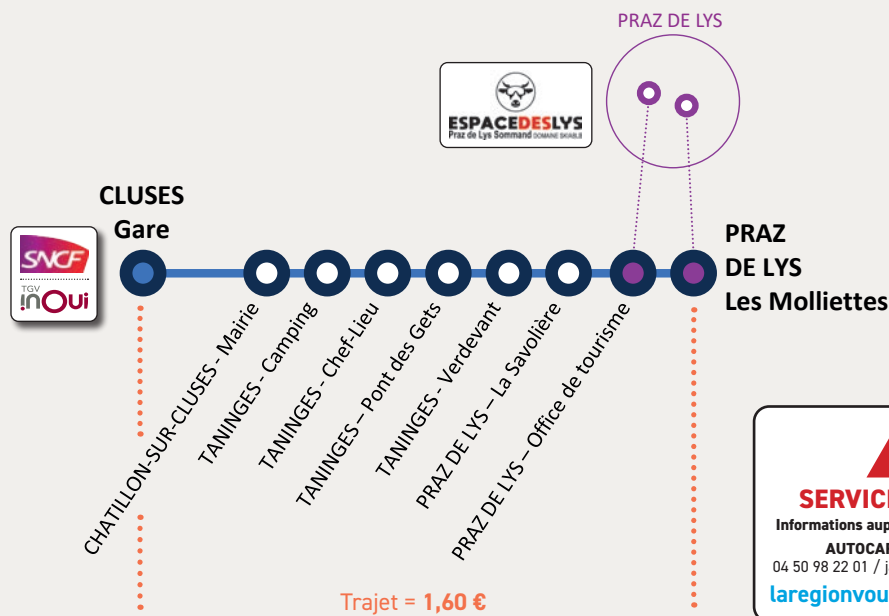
PRAZ DE LYS

ESPACEDESLYS
Praz de Lys Sommand DOMAINE SKIABLE

CLUSES
Gare

SNCF
TGV
inOui

PRAZ
DE LYS
Les Molliettes

CHATILLON-SUR-CLUSES - Mairie
TANINGES - Camping
TANINGES - Chef-Lieu
TANINGES – Pont des Gets
TANINGES - Verdevant
PRAZ DE LYS – La Savolière
PRAZ DE LYS – Office de tourisme

SERVICE
Informations aup
AUTOCAR
04 50 98 22 01 / j
laregionvou

Trajet = **1,60 €**